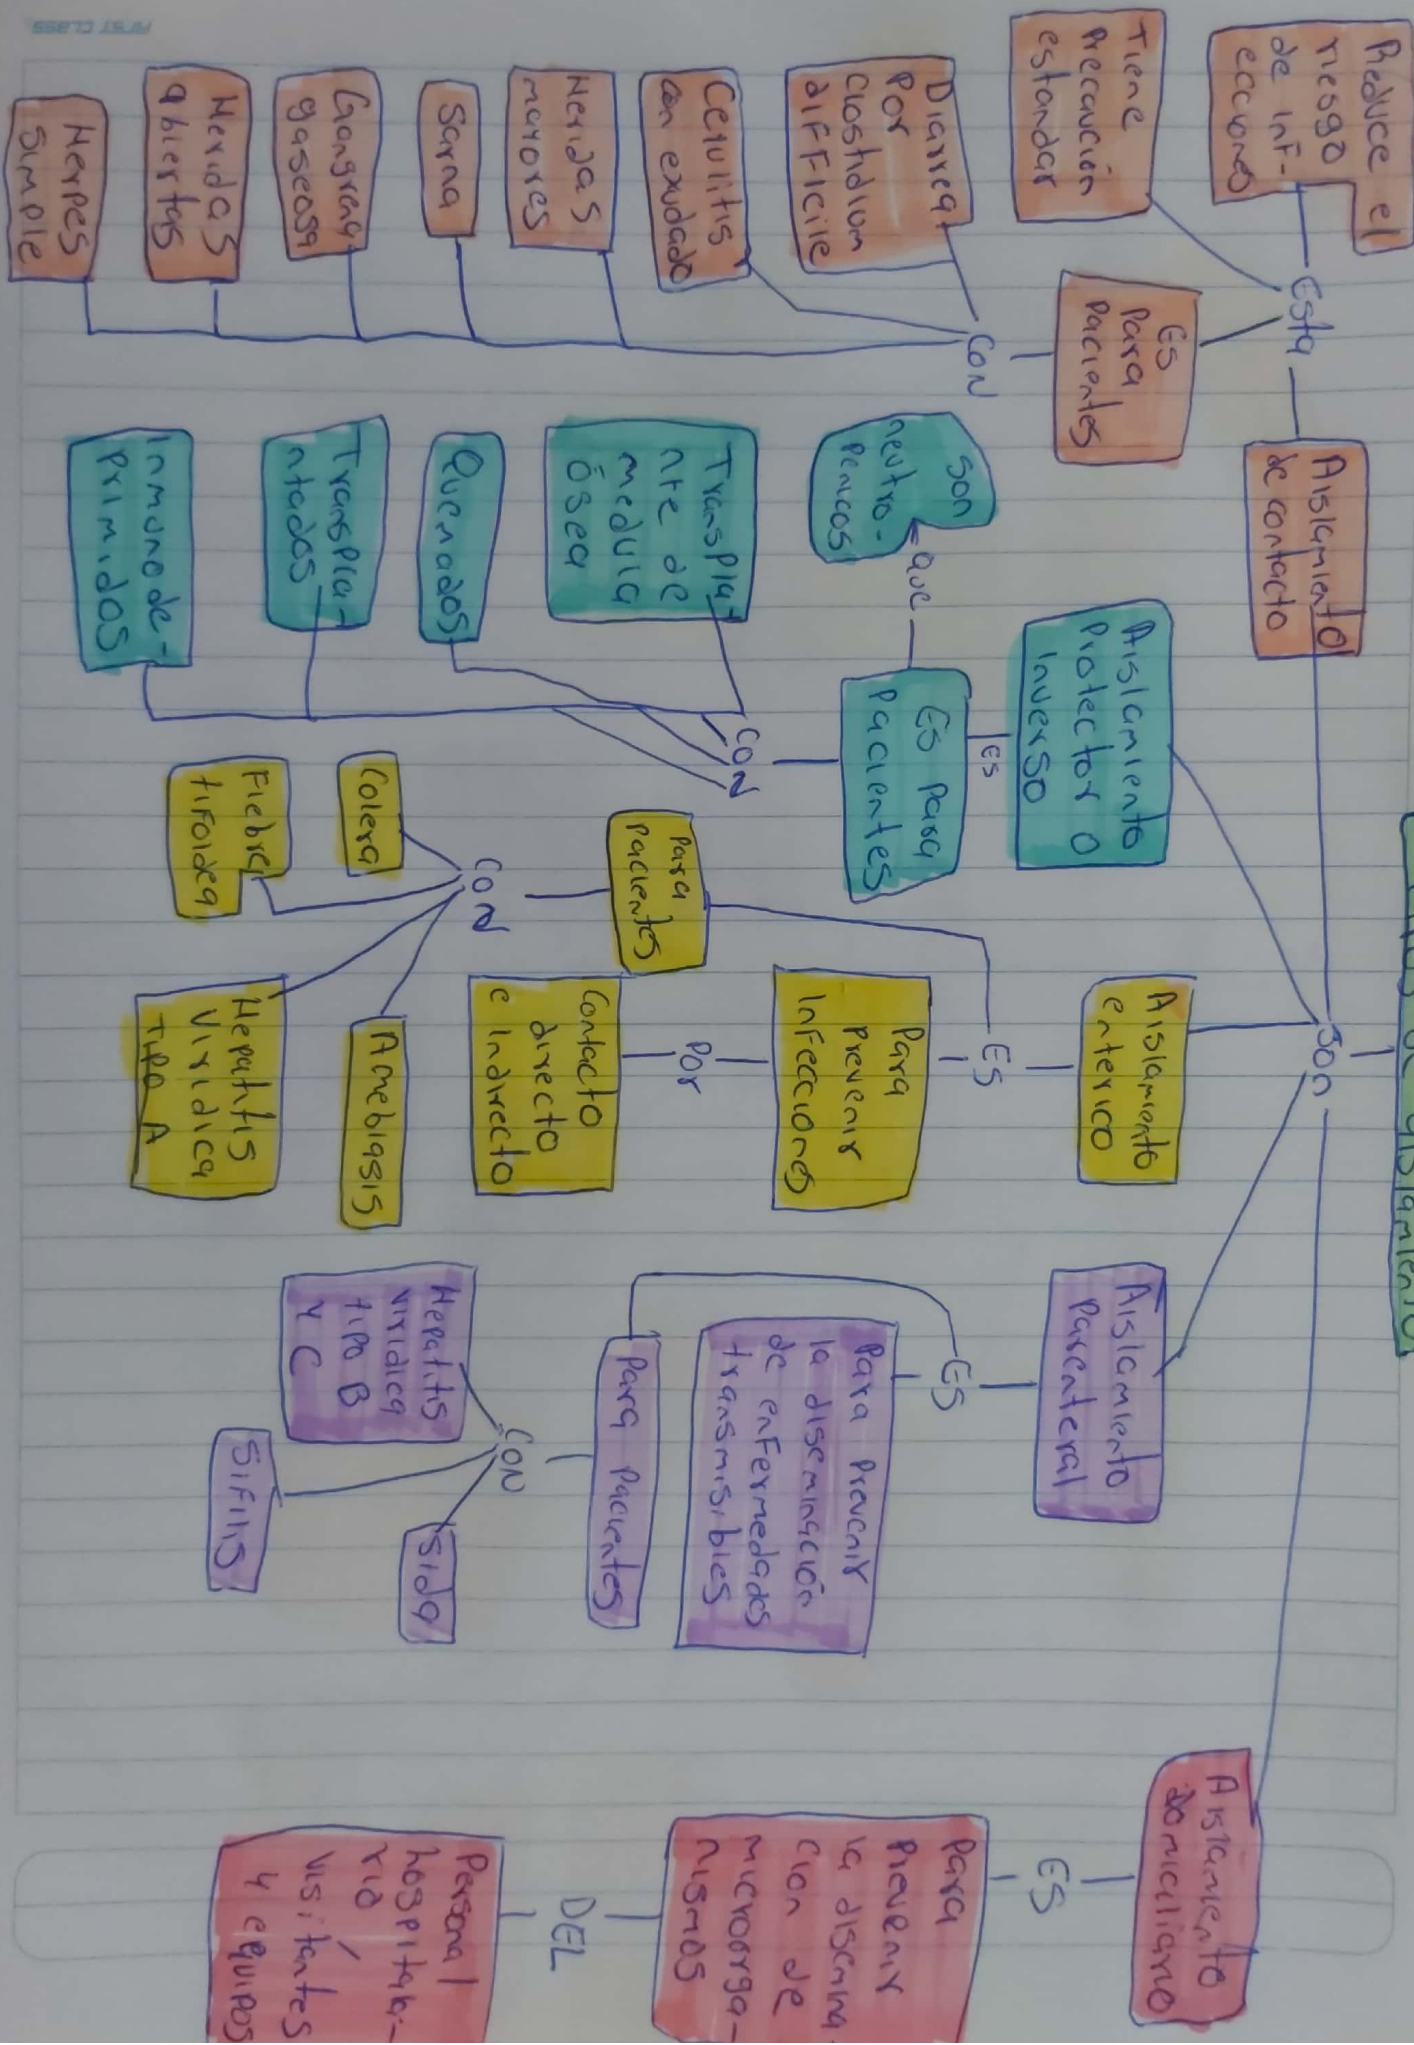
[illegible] de aislamiento

son

Aislamiento de contacto

Esta

Reduce el riesgo de infecciones

Tiene precaución estandar

Es para pacientes

con

Diarrea por clostridium difficile

Celulitis con exudado

Heridas menores

Sarna

Gangrena gaseosa

Heridas abiertas

Herpes simple

Aislamiento protector o inverso

es

Es para pacientes

que

son neutropenicos

con

Transplante de medula ósea

Quemados

Transplantados

Inmunodeprimidos

Aislamiento enterico

Es

Para prevenir infecciones

por

Contacto directo e indirecto

Para pacientes

con

Colera

Fiebre tifoidea

Hepatitis viridica tipo A

Amebiasis

Aislamiento parenteral

Es

Para prevenir la diseminación de enfermedades transmisibles

Para pacientes

con

Hepatitis viridica tipo B y C

Sifilis

Sida

Aislamiento domiciliario

Es

Para prevenir la diseminacion de microorganismos

DEL

Personal hospitalario visitantes y equipos

FIRST CLASS